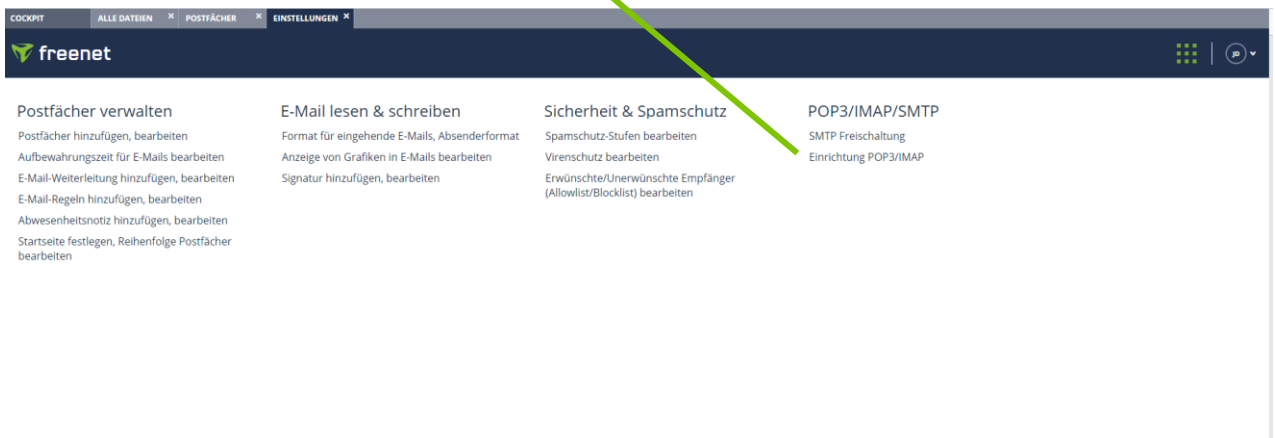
COCKPIT ALLE DATEIEN × POSTFÄCHER × EINSTELLUNGEN ×

freenet

JD

Postfächer verwalten
Postfächer hinzufügen, bearbeiten
Aufbewahrungszeit für E-Mails bearbeiten
E-Mail-Weiterleitung hinzufügen, bearbeiten
E-Mail-Regeln hinzufügen, bearbeiten
Abwesenheitsnotiz hinzufügen, bearbeiten
Startseite festlegen, Reihenfolge Postfächer bearbeiten

E-Mail lesen & schreiben
Format für eingehende E-Mails, Absenderformat
Anzeige von Grafiken in E-Mails bearbeiten
Signatur hinzufügen, bearbeiten

Sicherheit & Spamschutz
Spamschutz-Stufen bearbeiten
Virenschutz bearbeiten
Erwünschte/Unerwünschte Empfänger (Allowlist/Blocklist) bearbeiten

POP3/IMAP/SMTP
SMTP Freischaltung
Einrichtung POP3/IMAP